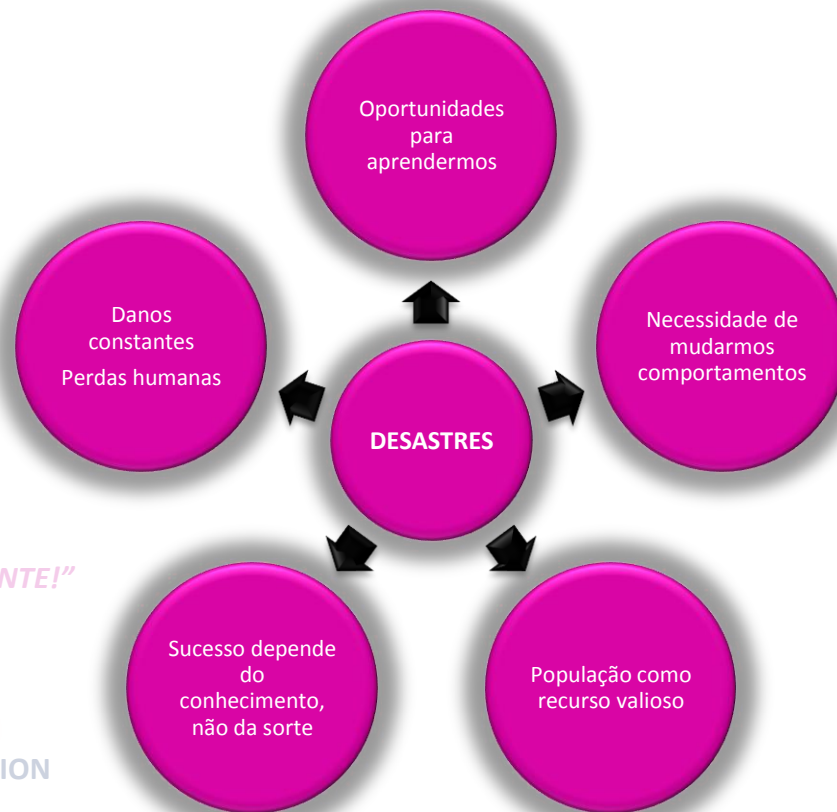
Oportunidades para aprendermos

Danos constantes
Perdas humanas

Necessidade de mudarmos comportamentos

DESASTRES

NTE!"

Sucesso depende do conhecimento, não da sorte

População como recurso valioso

ION